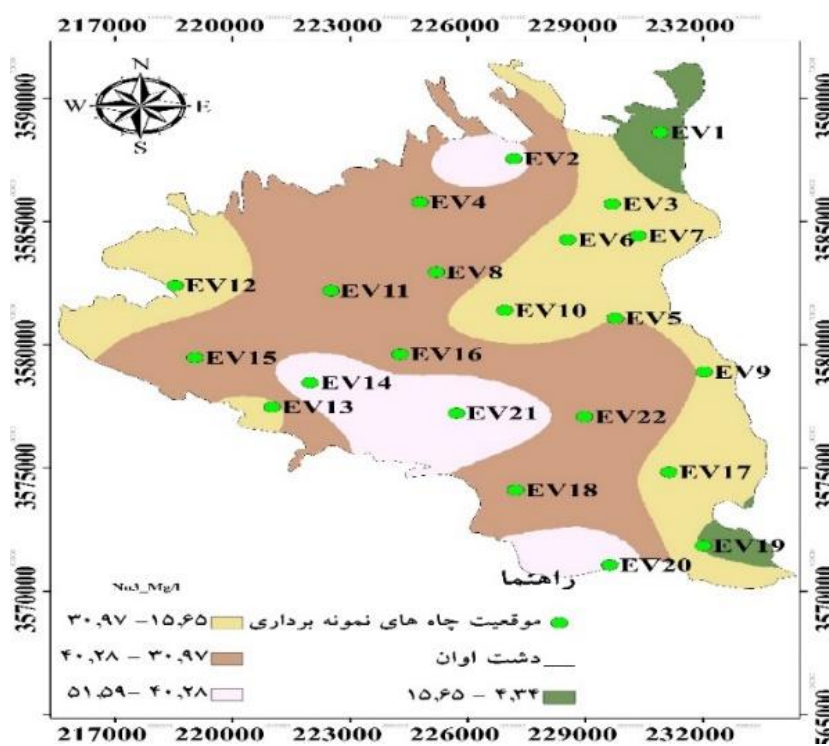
217000 220000 223000 226000 229000 232000

N
W E
S

3590000
3585000
3580000
3575000
3570000

3590000
3585000
3580000
3575000
3570000
3565000

EV1
EV2
EV4
EV3
EV6
EV7
EV12
EV11
EV8
EV10
EV5
EV15
EV16
EV9
EV14
EV13
EV21
EV22
EV17
EV18
EV19
EV20
زاهنما

No3_Mg/l

۳۰,۹۷ – ۱۵,۶۵
۴۰,۲۸ – ۳۰,۹۷
۵۱,۵۹ – ۴۰,۲۸
موقعیت چاه های نمونه برداری
دشت اوان
۱۵,۶۵ – ۴,۳۴

217000 220000 223000 226000 229000 232000